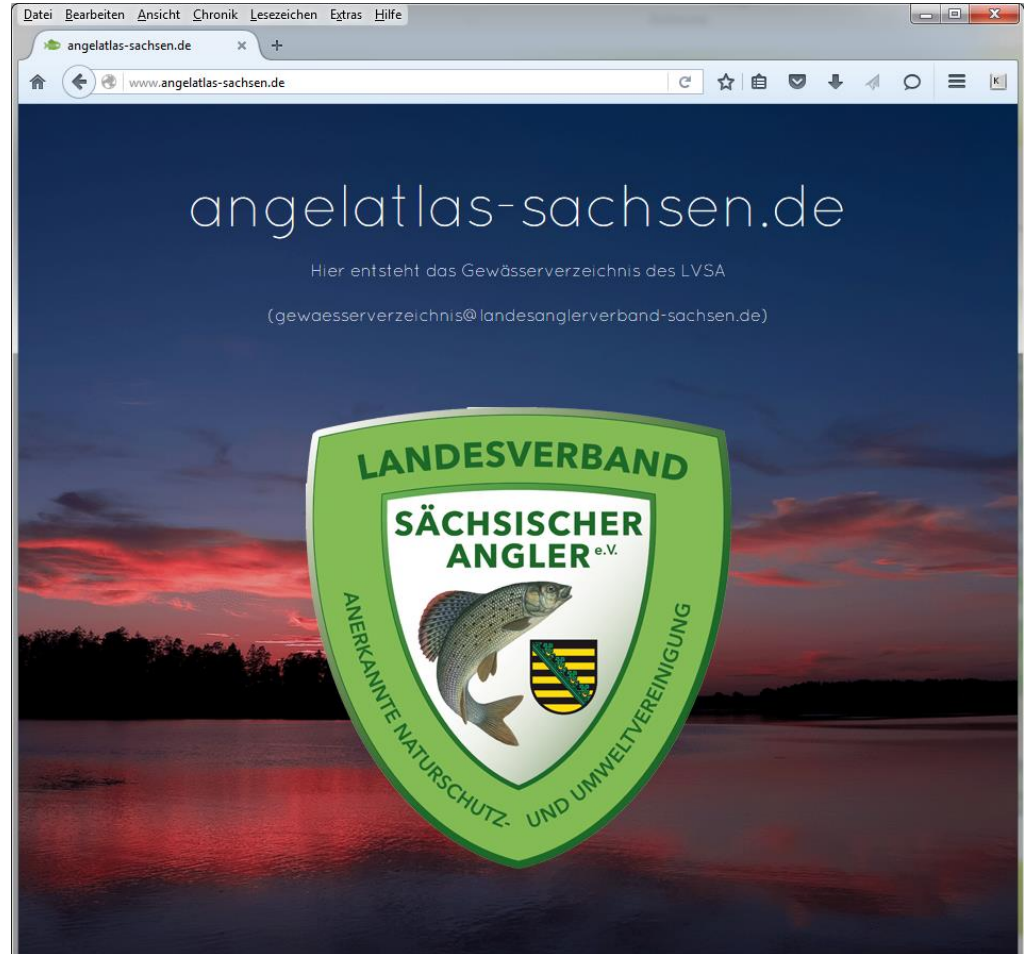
Datei Bearbeiten Ansicht Chronik Lesezeichen Extras Hilfe

angelatlas-sachsen.de

www.angelatlas-sachsen.de

angelatlas-sachsen.de

Hier entsteht das Gewässerverzeichnis des LVSA

(gewaesserverzeichnis@landesanglerverband-sachsen.de)

LANDESVERBAND

SÄCHSISCHER ANGLER e.V.

ANERKANNTE NATURSCHUTZ- UND UMWELTVEREINIGUNG